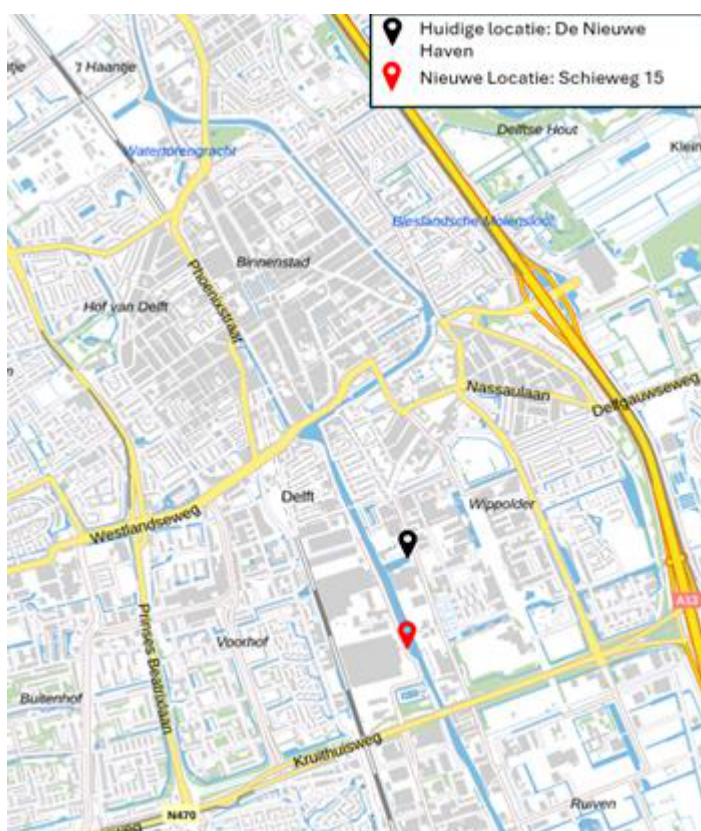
Huidige locatie: De Nieuwe Haven
Nieuwe Locatie: Schieweg 15

't Haantje
Watertorengracht
Delftse Hout
Klein
Biesland­sche Molensloot
Binnenstad
Phoenixstraat
Hof van Delft
Nassaulaan
Delfgauwseweg
Delft
Wippolder
Westlandseweg
A13
Voorhof
Prinses Beatrixlaan
Buitenhof
Kruithuisweg
N470
Ruiven